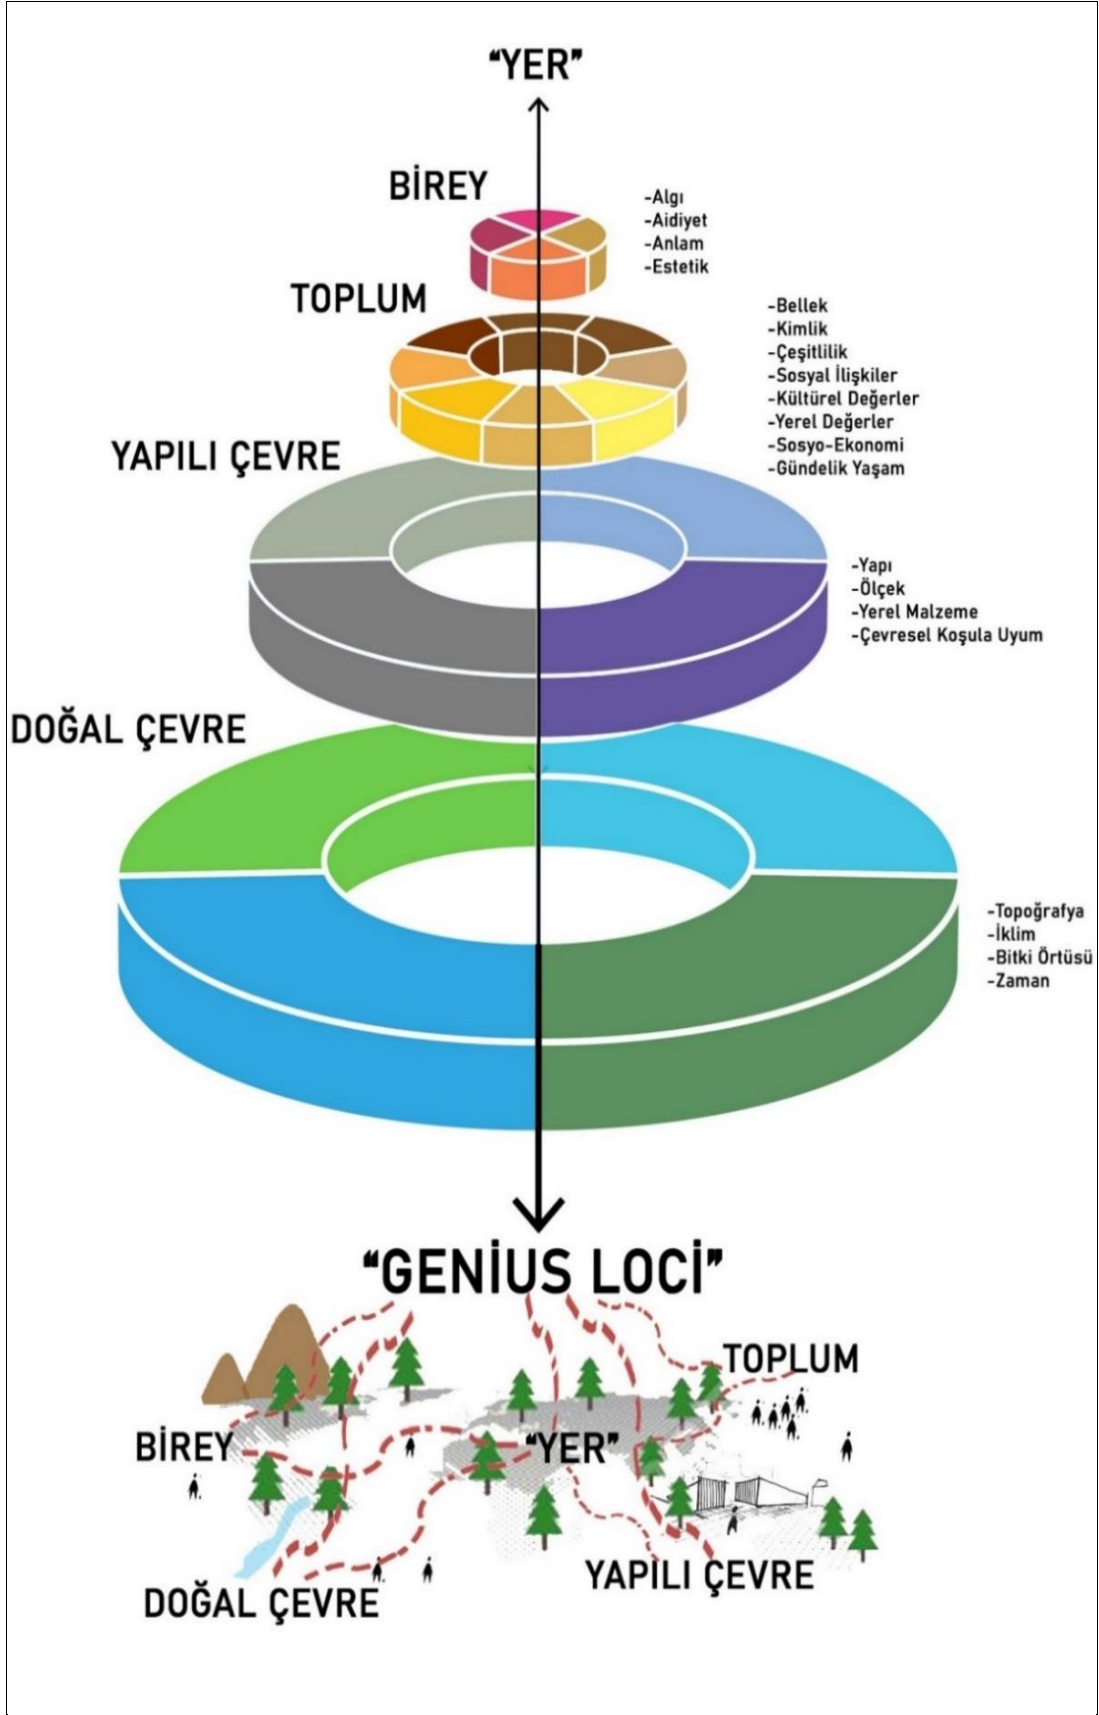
"YER"

BİREY

-Algı
-Aidiyet
-Anlam
-Estetik

TOPLUM

-Bellek
-Kimlik
-Çeşitlilik
-Sosyal İlişkiler
-Kültürel Değerler
-Yerel Değerler
-Sosyo-Ekonomi
-Gündelik Yaşam

YAPILI ÇEVRE

-Yapı
-Ölçek
-Yerel Malzeme
-Çevresel Koşula Uyum

DOĞAL ÇEVRE

-Topoğrafya
-İklim
-Bitki Örtüsü
-Zaman

"GENİUS LOCİ"

TOPLUM

BİREY

"YER"

DOĞAL ÇEVRE

YAPILI ÇEVRE